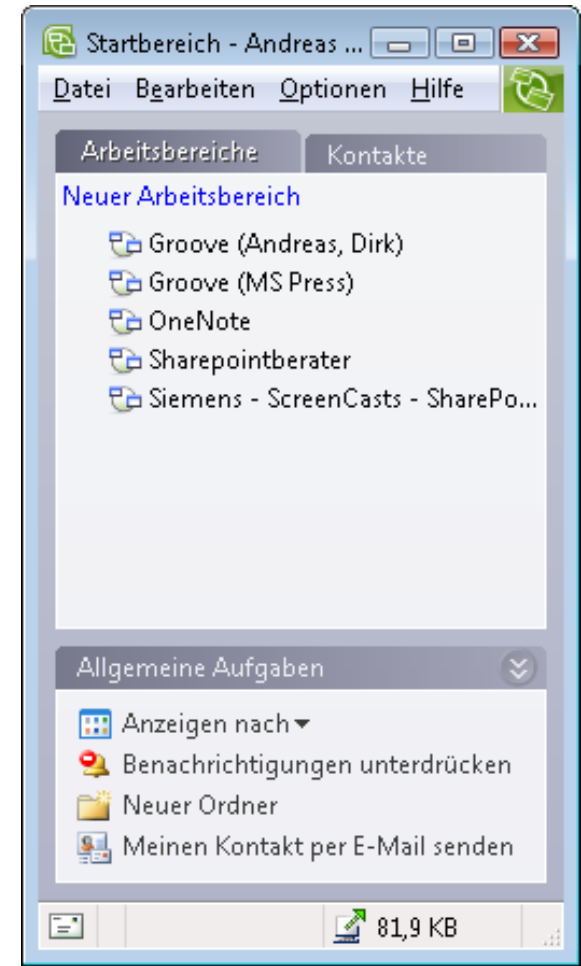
Startbereich - Andreas ...

Datei Bearbeiten Optionen Hilfe

Arbeitsbereiche Kontakte

Neuer Arbeitsbereich

Groove (Andreas, Dirk)
Groove (MS Press)
OneNote
Sharepointberater
Siemens - ScreenCasts - SharePo...

Allgemeine Aufgaben

Anzeigen nach
Benachrichtigungen unterdrücken
Neuer Ordner
Meinen Kontakt per E-Mail senden

81,9 KB